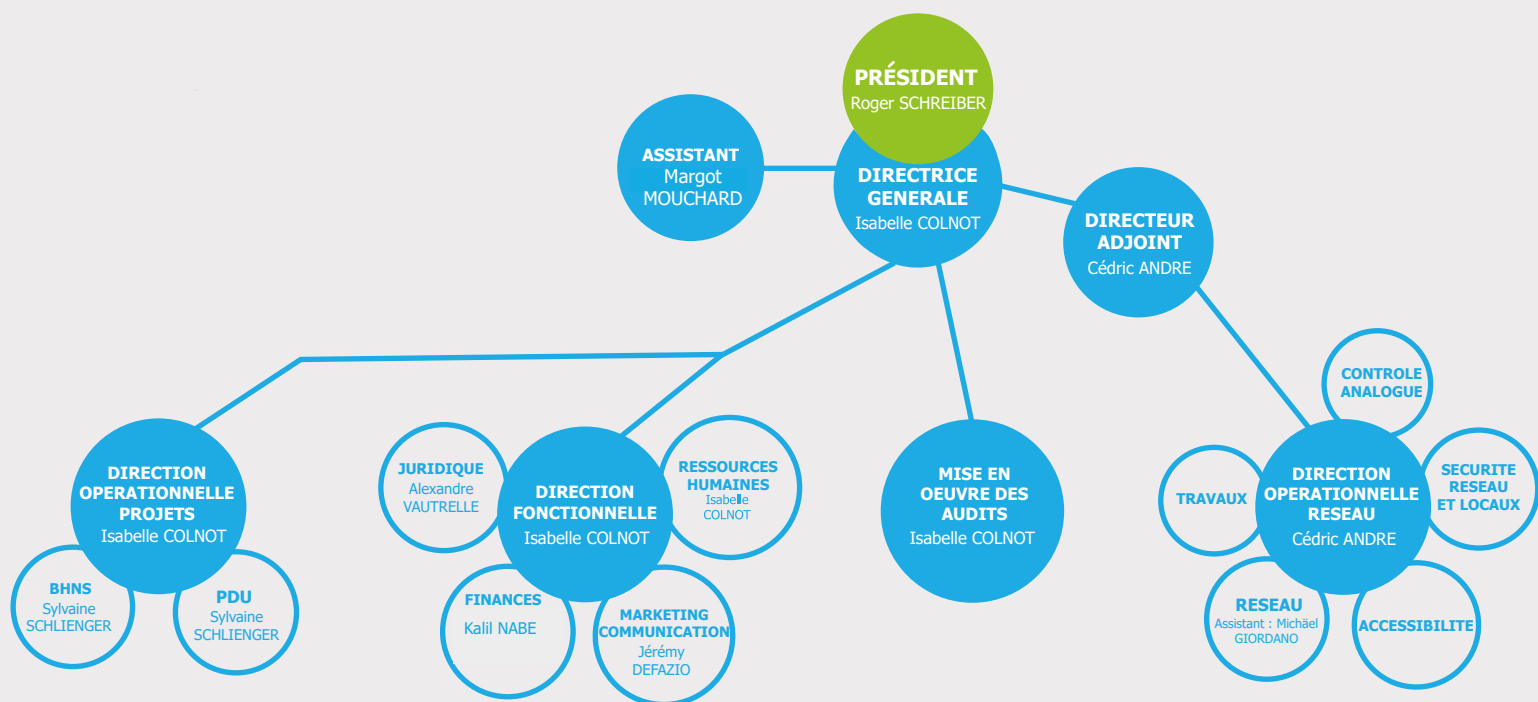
PRÉSIDENT
Roger SCHREIBER

ASSISTANT
Margot MOUCHARD

DIRECTRICE GENERALE
Isabelle COLNOT

DIRECTEUR ADJOINT
Cédric ANDRE

DIRECTION OPERATIONNELLE PROJETS
Isabelle COLNOT

BHNS
Sylvaine SCHLIENGER

PDU
Sylvaine SCHLIENGER

JURIDIQUE
Alexandre VAUTRELLE

DIRECTION FONCTIONNELLE
Isabelle COLNOT

RESSOURCES HUMAINES
Isabelle COLNOT

FINANCES
Kalil NABE

MARKETING COMMUNICATION
Jérémy DEFAZIO

MISE EN OEUVRE DES AUDITS
Isabelle COLNOT

CONTROLE ANALOGUE

TRAVAUX

DIRECTION OPERATIONNELLE RESEAU
Cédric ANDRE

SECURITE RESEAU ET LOCAUX

RESEAU
Assistant : Michäel GIORDANO

ACCESSIBILITE